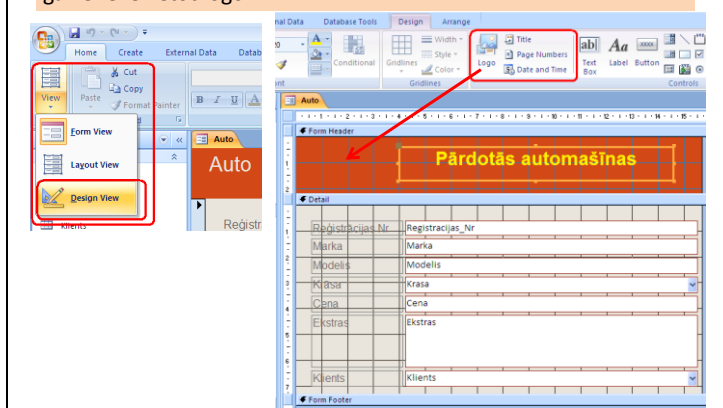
Home Create External Data Datab

View

Paste

Cut

Copy

Format Painter

B I U A

Form View

Layout View

Design View

Auto

Auto

Reģistr

Klients

nal Data Database Tools Design Arrange

Conditional

Gridlines

Width

Style

Color

Gridlines

Logo

Title

Page Numbers

Date and Time

Text Box

Label

Button

Controls

Auto

Form Header

Pārdotās automašīnas

Detail

Reģistrācijas_Nr

Registracijas_Nr

Marka

Marka

Modelis

Modelis

Krāsa

Krasa

Cena

Cena

Ekstras

Ekstras

Klients

Klients

Form Footer